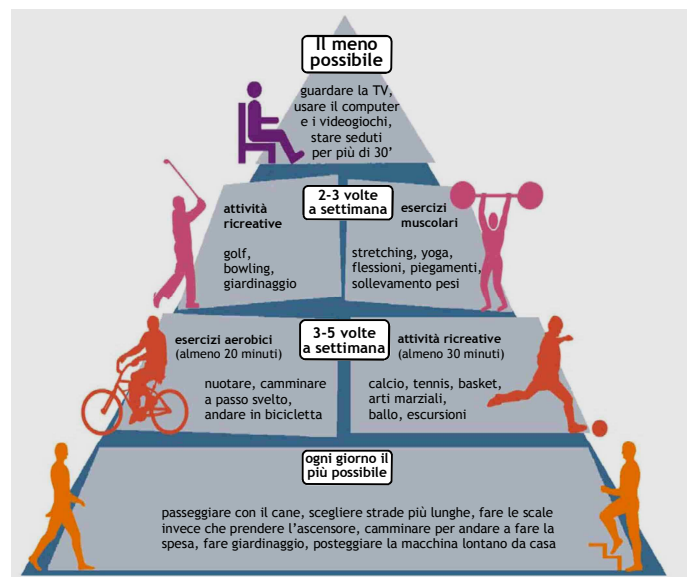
Il meno possibile

guardare la TV, usare il computer e i videogiochi, stare seduti per più di 30'

2-3 volte a settimana

attività ricreative

golf, bowling, giardinaggio

esercizi muscolari

stretching, yoga, flessioni, piegamenti, sollevamento pesi

3-5 volte a settimana

esercizi aerobici (almeno 20 minuti)

nuotare, camminare a passo svelto, andare in bicicletta

attività ricreative (almeno 30 minuti)

calcio, tennis, basket, arti marziali, ballo, escursioni

ogni giorno il più possibile

passeggiare con il cane, scegliere strade più lunghe, fare le scale invece che prendere l'ascensore, camminare per andare a fare la spesa, fare giardinaggio, posteggiare la macchina lontano da casa